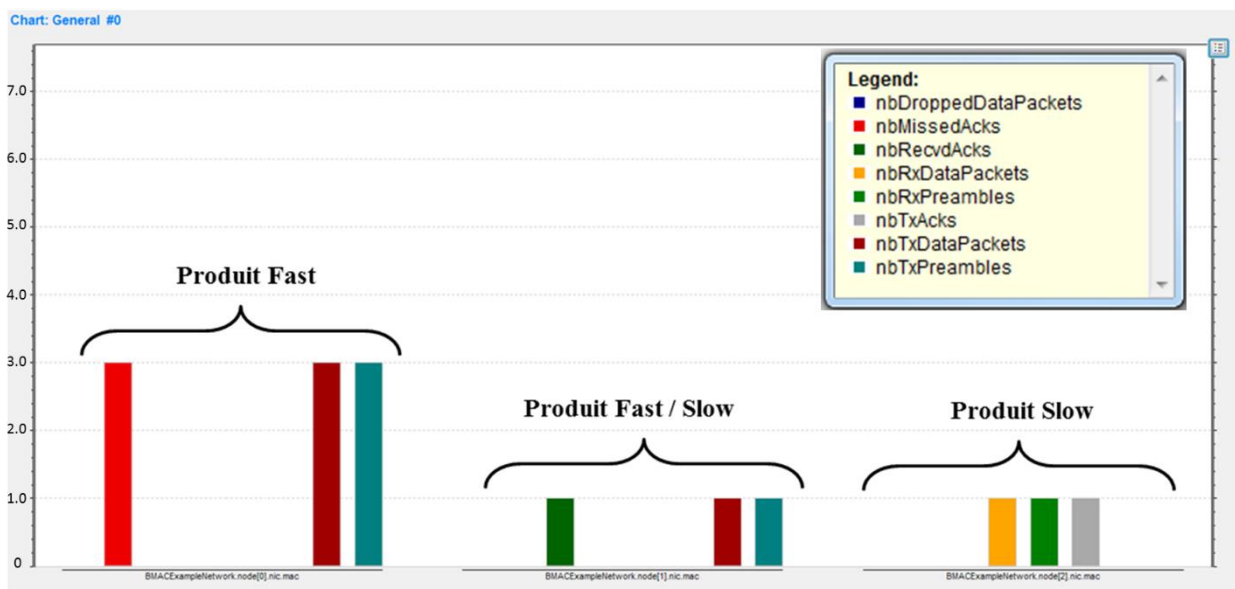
Chart: General #0

7.0
6.0
5.0
4.0
3.0
2.0
1.0
0

Legend:
nbDroppedDataPackets
nbMissedAcks
nbRecvdAcks
nbRxDataPackets
nbRxPreambles
nbTxAcks
nbTxDataPackets
nbTxPreambles

Produit Fast

Produit Fast / Slow

Produit Slow

BMACExampleNetwork.node[0].nic.mac
BMACExampleNetwork.node[1].nic.mac
BMACExampleNetwork.node[2].nic.mac